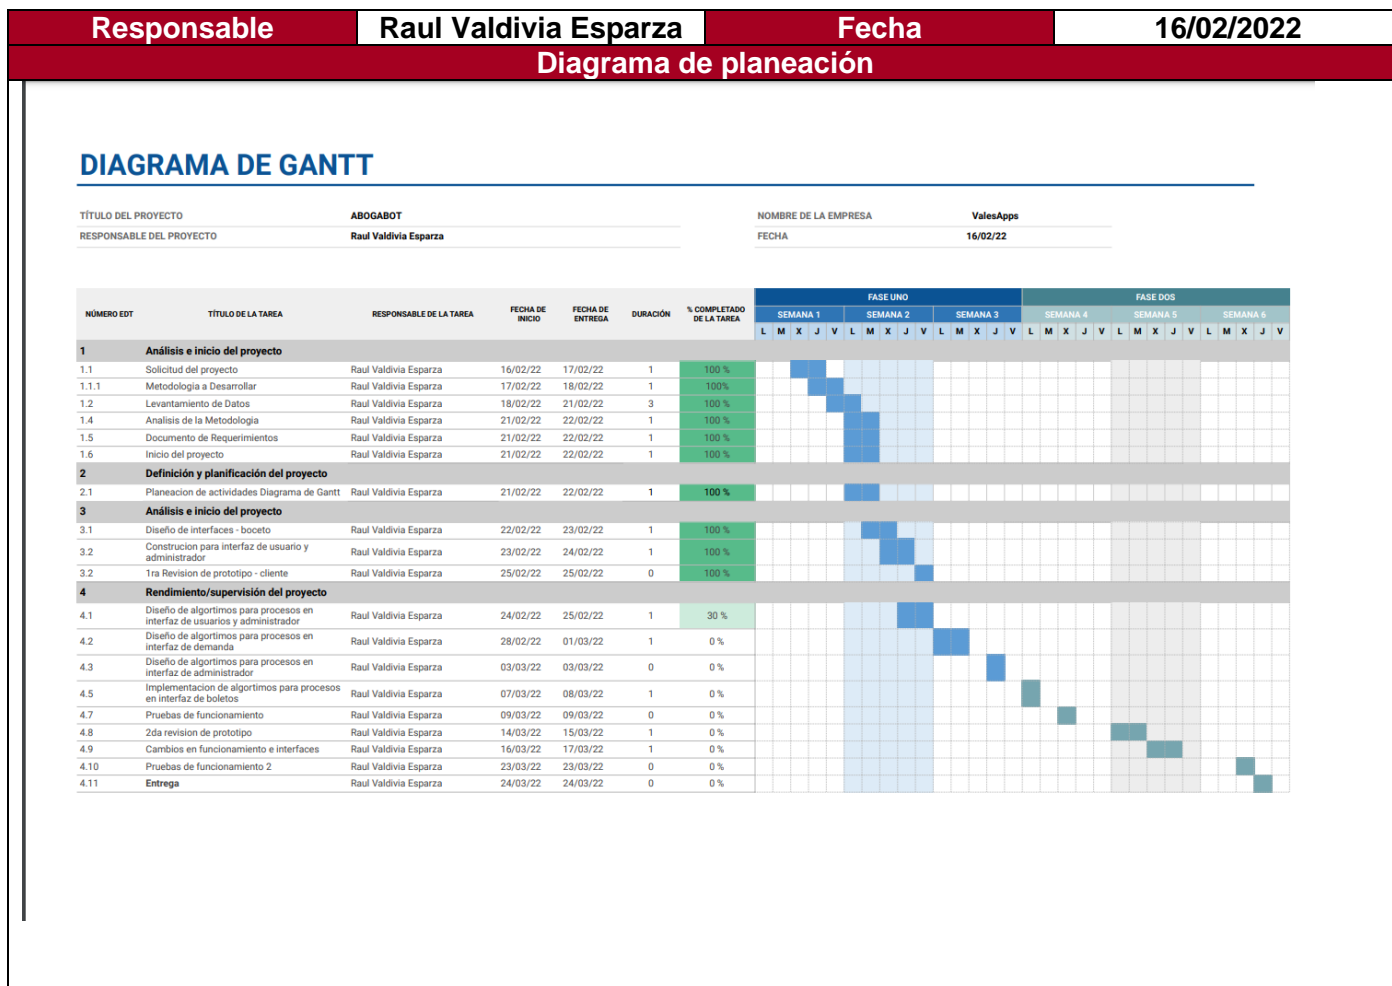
| Responsable | Raul Valdivia Esparza | Fecha | 16/02/2022 |
|---|---|---|---|

Diagrama de planeación

DIAGRAMA DE GANTT

TÍTULO DEL PROYECTO ABOGABOT
RESPONSABLE DEL PROYECTO Raul Valdivia Esparza

NOMBRE DE LA EMPRESA ValesApps
FECHA 16/02/22

FASE UNO
FASE DOS
SEMANA 1 SEMANA 2 SEMANA 3 SEMANA 4 SEMANA 5 SEMANA 6
L M X J V L M X J V L M X J V L M X J V L M X J V L M X J V

| NÚMERO EDT | TÍTULO DE LA TAREA | RESPONSABLE DE LA TAREA | FECHA DE INICIO | FECHA DE ENTREGA | DURACIÓN | % COMPLETADO DE LA TAREA |
|---|---|---|---|---|---|---|
| 1 | Análisis e inicio del proyecto | | | | | |
| 1.1 | Solicitud del proyecto | Raul Valdivia Esparza | 16/02/22 | 17/02/22 | 1 | 100 % |
| 1.1.1 | Metodologia a Desarrollar | Raul Valdivia Esparza | 17/02/22 | 18/02/22 | 1 | 100% |
| 1.2 | Levantamiento de Datos | Raul Valdivia Esparza | 18/02/22 | 21/02/22 | 3 | 100 % |
| 1.4 | Analisis de la Metodologia | Raul Valdivia Esparza | 21/02/22 | 22/02/22 | 1 | 100 % |
| 1.5 | Documento de Requerimientos | Raul Valdivia Esparza | 21/02/22 | 22/02/22 | 1 | 100 % |
| 1.6 | Inicio del proyecto | Raul Valdivia Esparza | 21/02/22 | 22/02/22 | 1 | 100 % |
| 2 | Definición y planificación del proyecto | | | | | |
| 2.1 | Planeacion de actividades Diagrama de Gantt | Raul Valdivia Esparza | 21/02/22 | 22/02/22 | 1 | 100 % |
| 3 | Análisis e inicio del proyecto | | | | | |
| 3.1 | Diseño de interfaces - boceto | Raul Valdivia Esparza | 22/02/22 | 23/02/22 | 1 | 100 % |
| 3.2 | Construcion para interfaz de usuario y administrador | Raul Valdivia Esparza | 23/02/22 | 24/02/22 | 1 | 100 % |
| 3.2 | 1ra Revision de prototipo - cliente | Raul Valdivia Esparza | 25/02/22 | 25/02/22 | 0 | 100 % |
| 4 | Rendimiento/supervisión del proyecto | | | | | |
| 4.1 | Diseño de algortimos para procesos en interfaz de usuarios y administrador | Raul Valdivia Esparza | 24/02/22 | 25/02/22 | 1 | 30 % |
| 4.2 | Diseño de algortimos para procesos en interfaz de demanda | Raul Valdivia Esparza | 28/02/22 | 01/03/22 | 1 | 0 % |
| 4.3 | Diseño de algortimos para procesos en interfaz de administrador | Raul Valdivia Esparza | 03/03/22 | 03/03/22 | 0 | 0 % |
| 4.5 | Implementacion de algortimos para procesos en interfaz de boletos | Raul Valdivia Esparza | 07/03/22 | 08/03/22 | 1 | 0 % |
| 4.7 | Pruebas de funcionamiento | Raul Valdivia Esparza | 09/03/22 | 09/03/22 | 0 | 0 % |
| 4.8 | 2da revision de prototipo | Raul Valdivia Esparza | 14/03/22 | 15/03/22 | 1 | 0 % |
| 4.9 | Cambios en funcionamiento e interfaces | Raul Valdivia Esparza | 16/03/22 | 17/03/22 | 1 | 0 % |
| 4.10 | Pruebas de funcionamiento 2 | Raul Valdivia Esparza | 23/03/22 | 23/03/22 | 0 | 0 % |
| 4.11 | Entrega | Raul Valdivia Esparza | 24/03/22 | 24/03/22 | 0 | 0 % |